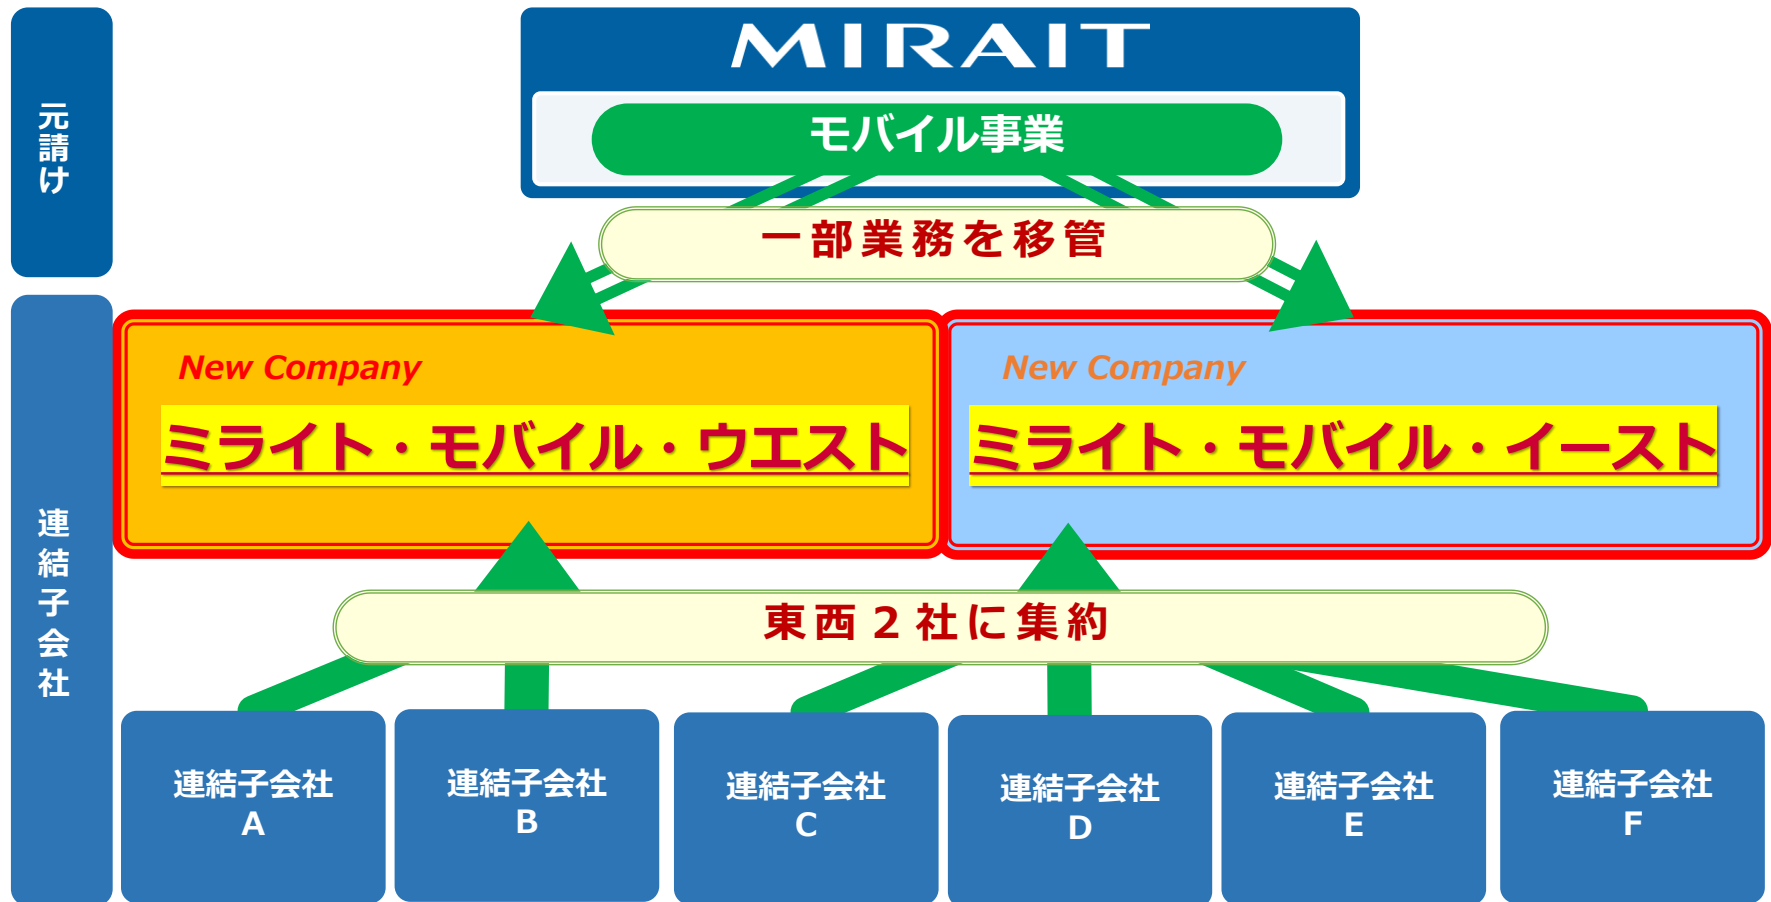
元請け

MIRAIT

モバイル事業

一部業務を移管

連結子会社

New Company

ミライト・モバイル・ウエスト

New Company

ミライト・モバイル・イースト

東西２社に集約

連結子会社
A

連結子会社
B

連結子会社
C

連結子会社
D

連結子会社
E

連結子会社
F